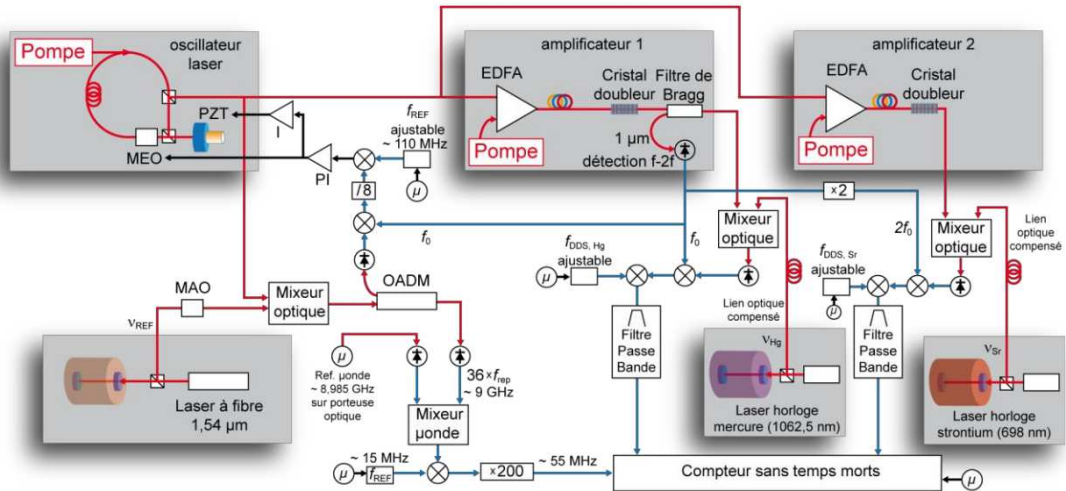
Pompe

oscillateur laser

PZT

MEO

I

PI

$f_{REF}$ ajustable ~ 110 MHz

$\mu$

/8

$f_0$

amplificateur 1

EDFA

Cristal doubleur

Filtre de Bragg

1 µm détection f-2f

Pompe

amplificateur 2

EDFA

Cristal doubleur

Pompe

×2

$2f_0$

Mixeur optique

Mixeur optique

Lien optique compensé

$f_{DDS, Hg}$ ajustable

$\mu$

$f_0$

Lien optique compensé

$f_{DDS, Sr}$ ajustable

$\mu$

MAO

$\nu_{REF}$

Mixeur optique

OADM

Laser à fibre 1,54 µm

$\mu$

Ref. µonde ~ 8,985 GHz sur porteuse optique

$36\times f_{rep}$ ~ 9 GHz

Mixeur µonde

Filtre Passe Bande

$\nu_{Hg}$

Laser horloge mercure (1062,5 nm)

Filtre Passe Bande

$\nu_{Sr}$

Laser horloge strontium (698 nm)

$\mu$

~ 15 MHz

$f_{REF}$

×200

~ 55 MHz

Compteur sans temps morts

$\mu$